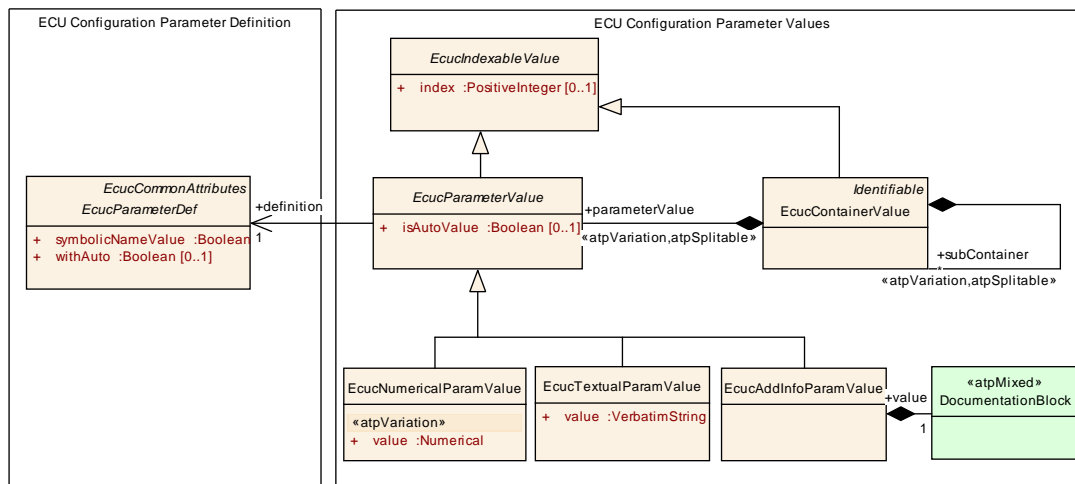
ECU Configuration Parameter Definition

ECU Configuration Parameter Values

EcucIndexableValue

+ index :PositiveInteger [0..1]

EcucCommonAttributes
EcucParameterDef

+ symbolicNameValue :Boolean
+ withAuto :Boolean [0..1]

+definition
1

EcucParameterValue

+ isAutoValue :Boolean [0..1]

+parameterValue
«atpVariation,atpSplitable»

Identifiable
EcucContainerValue

+subContainer
*
«atpVariation,atpSplitable»

EcucNumericalParamValue

«atpVariation»
+ value :Numerical

EcucTextualParamValue

+ value :VerbatimString

EcucAddInfoParamValue

+value
1

«atpMixed»
DocumentationBlock